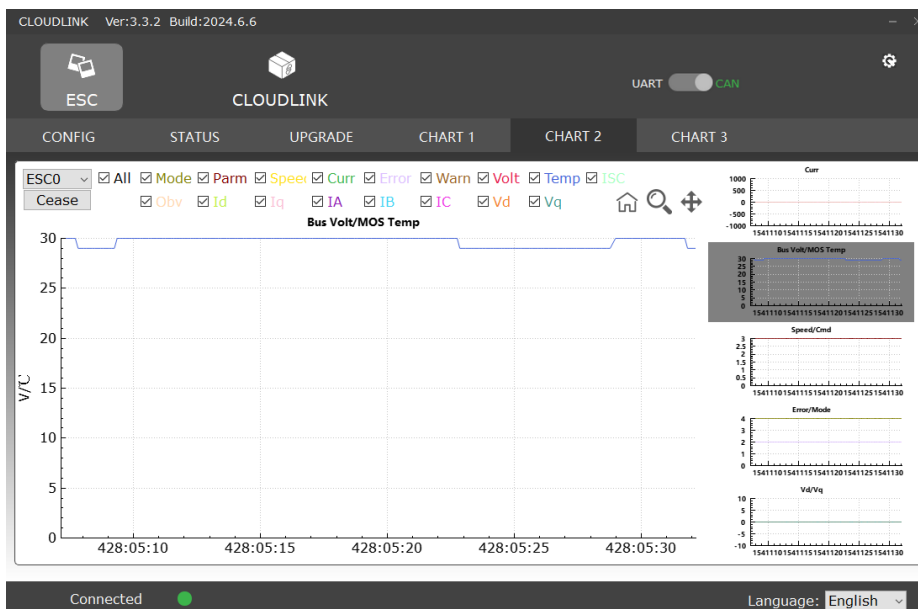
CLOUDLINK Ver:3.3.2 Build:2024.6.6

ESC

CLOUDLINK

UART CAN

CONFIG STATUS UPGRADE CHART 1 CHART 2 CHART 3

ESC0
Cease

☑ All ☑ Mode ☑ Parm ☑ Speed ☑ Curr ☑ Error ☑ Warn ☑ Volt ☑ Temp ☑ ISC
☑ Obv ☑ Id ☑ Iq ☑ IA ☑ IB ☑ IC ☑ Vd ☑ Vq

Bus Volt/MOS Temp

30
25
20
15
10
5
0

V/℃

428:05:10 428:05:15 428:05:20 428:05:25 428:05:30

Curr
1000
500
0
-500
-1000
1541110 1541115 1541120 1541125 1541130

Bus Volt/MOS Temp
30
25
20
15
10
5
0
1541110 1541115 1541120 1541125 1541130

Speed/Cmd
3
2.5
2
1.5
1
0.5
0
1541110 1541115 1541120 1541125 1541130

Error/Mode
4
3
2
1
0
1541110 1541115 1541120 1541125 1541130

Vd/Vq
10
5
0
-5
-10
1541110 1541115 1541120 1541125 1541130

Connected

Language: English